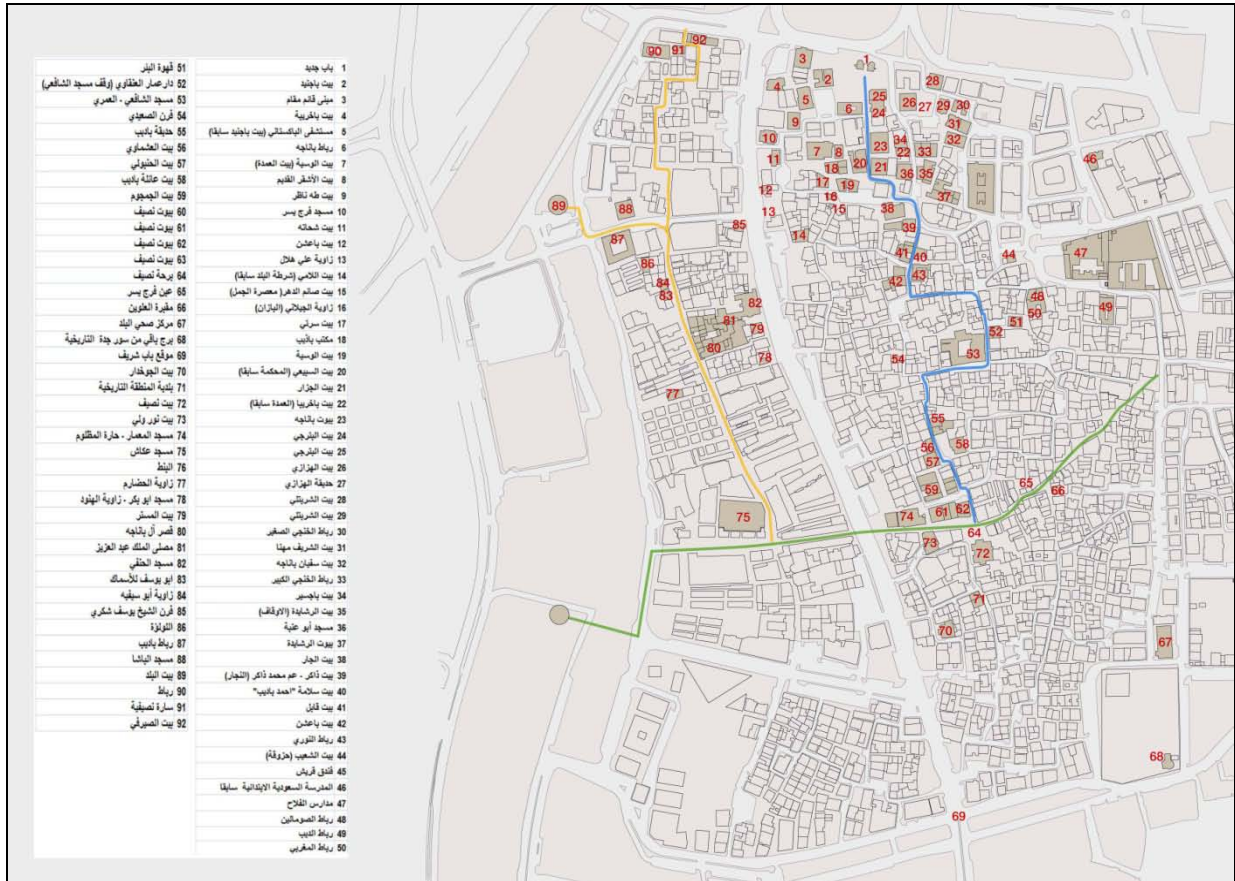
| | |
|---|---|
| 51 قهوة البابر | 1 باب جديد |
| 52 دار عمار العقاوي (وقف مسجد الشافعي) | 2 بيت باجنيد |
| 53 مسجد الشافعي - العمري | 3 مبنى قائم مقام |
| 54 فرن الصعيدي | 4 بيت باخريبة |
| 55 حديقة باديب | 5 مستشفى الباكستاني (بيت باجنيد سابقا) |
| 56 بيت العشماوي | 6 رباط باناجه |
| 57 بيت الحنبولي | 7 بيت الوسية (بيت العمدة) |
| 58 بيت عائلة باديب | 8 بيت الأشقر القديم |
| 59 بيت الجمجوم | 9 بيت طه ناظر |
| 60 بيوت نصيف | 10 مسجد فرج يسر |
| 61 بيوت نصيف | 11 بيت شحاته |
| 62 بيوت نصيف | 12 بيت باعشن |
| 63 بيوت نصيف | 13 زاوية علي هلال |
| 64 برحة نصيف | 14 بيت اللامي (شرطة البلد سابقا) |
| 65 عين فرج يسر | 15 بيت صالم الدهر (معصرة الجمل) |
| 66 مقبرة العلوين | 16 زاوية الجيلاني (البازان) |
| 67 مركز صحي البلد | 17 بيت سرتي |
| 68 برج باقي من سور جدة التاريخية | 18 مكتب باديب |
| 69 موقع باب شريف | 19 بيت الوسية |
| 70 بيت الجوخدار | 20 بيت السبيعي (المحكمة سابقا) |
| 71 بلدية المنطقة التاريخية | 21 بيت الجزار |
| 72 بيت نصيف | 22 بيت باخريبا (العمدة سابقا) |
| 73 بيت نور ولي | 23 بيوت باناجه |
| 74 مسجد المعمار - حارة المظلوم | 24 بيت البترجي |
| 75 مسجد عكاش | 25 بيت البترجي |
| 76 البنط | 26 بيت الهزازي |
| 77 زاوية الحضارم | 27 حديقة الهزازي |
| 78 مسجد أبو بكر - زاوية الهنود | 28 بيت الشربتلي |
| 79 بيت المسلم | 29 بيت الشربتلي |
| 80 قصر آل باناجه | 30 رباط الخنجي الصغير |
| 81 مصلى الملك عبد العزيز | 31 بيت الشريف مهنا |
| 82 مسجد الحنفي | 32 بيت سفيان باناجه |
| 83 أبو يوسف للأسماك | 33 رباط الخنجي الكبير |
| 84 زاوية أبو سيفيه | 34 بيت باجسير |
| 85 فرن الشيخ يوسف شكري | 35 بيت الرشايدة (الاوقاف) |
| 86 اللؤلؤة | 36 مسجد أبو عنبة |
| 87 رباط باديب | 37 بيوت الرشايدة |
| 88 مسجد الباشا | 38 بيت الجار |
| 89 بيت البلد | 39 بيت ذاكر - عم محمد ذاكر (النجار) |
| 90 رباط | 40 بيت سلامة "احمد باديب" |
| 91 سارة نصيفية | 41 بيت قابل |
| 92 بيت الصيرفي | 42 بيت باعشن |
| | 43 رباط النوري |
| | 44 بيت الشعيب (حزوقة) |
| | 45 فندق قريش |
| | 46 المدرسة السعودية الابتدائية سابقا |
| | 47 مدارس الفلاح |
| | 48 رباط الصوماليين |
| | 49 رباط الذيب |
| | 50 رباط المغربي |

90 91 92 1 3 2 28 4 5 6 25 26 27 29 30 9 7 24 31 10 8 23 34 22 33 32 46 11 18 20 21 36 35 17 19 37 12 16 15 38 89 88 13 85 14 39 87 41 40 44 47 86 42 43 84 83 82 48 50 49 81 79 51 52 80 78 53 54 77 55 58 56 57 65 66 59 61 62 74 75 64 73 72 71 70 67 68 69